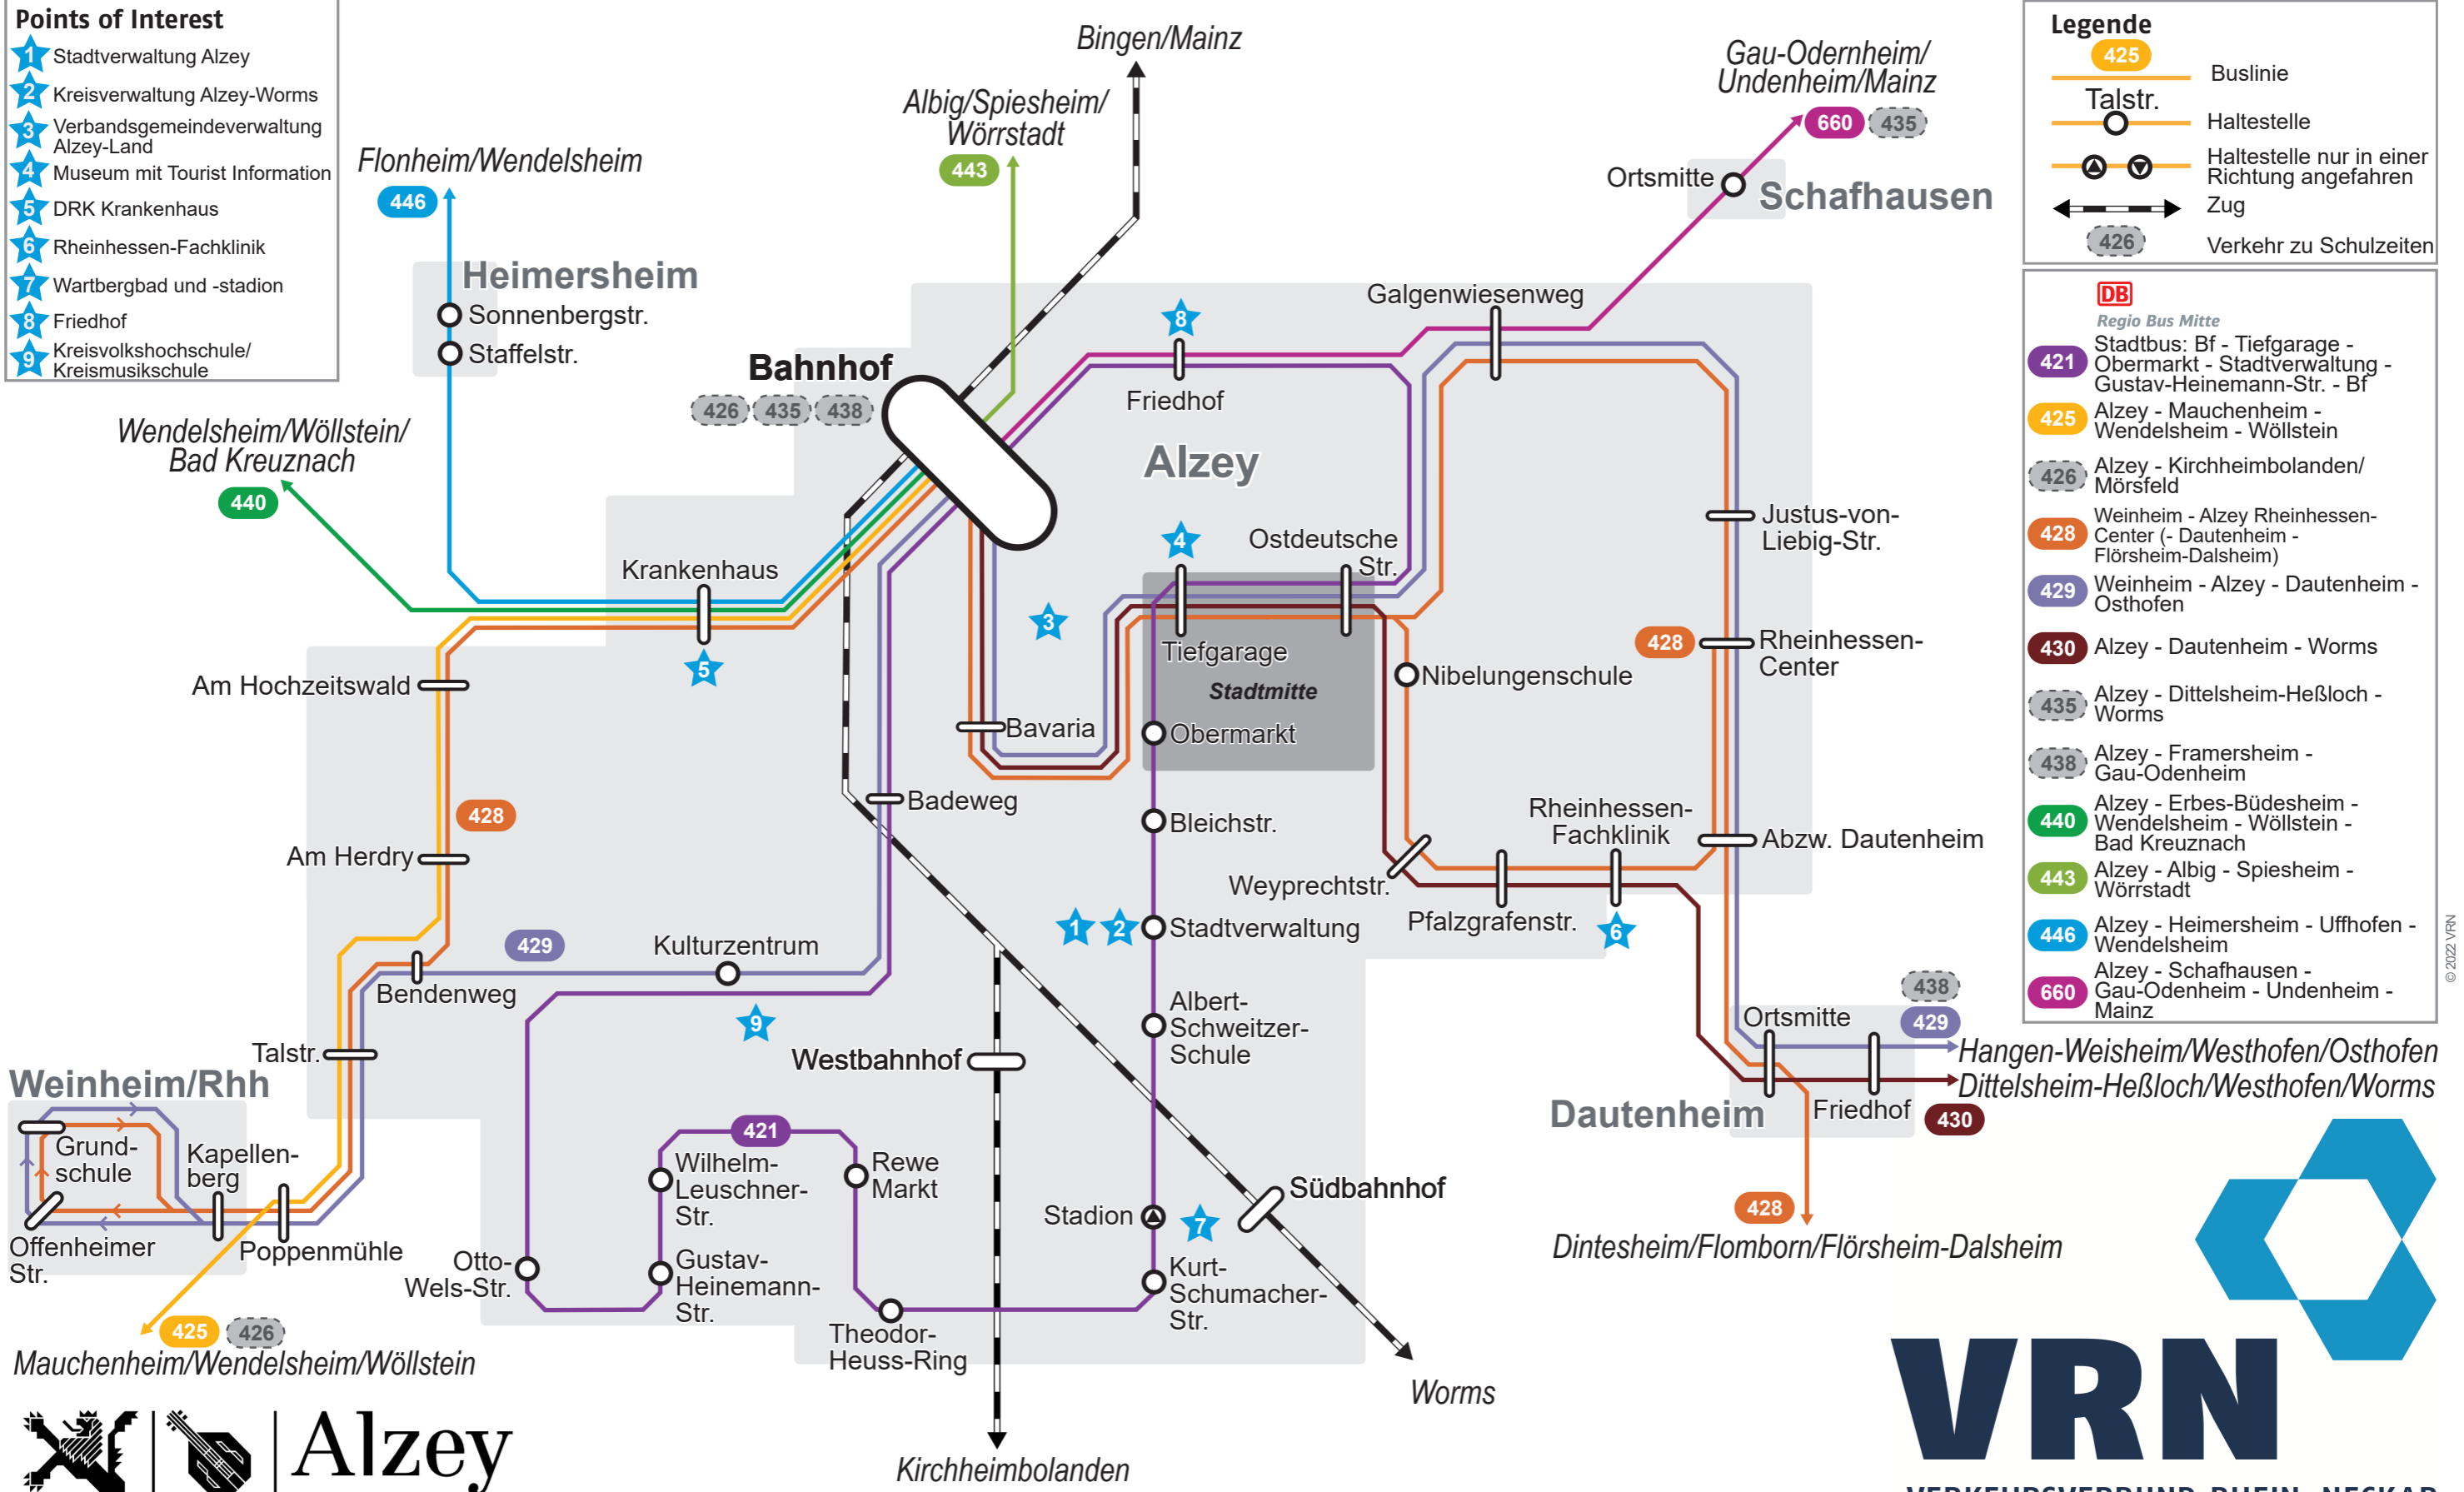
Points of Interest
1 Stadtverwaltung Alzey
2 Kreisverwaltung Alzey-Worms
3 Verbandsgemeindeverwaltung Alzey-Land
4 Museum mit Tourist Information
5 DRK Krankenhaus
6 Rheinhessen-Fachklinik
7 Wartbergbad und -stadion
8 Friedhof
9 Kreisvolkshochschule/ Kreismusikschule

Legende
425 Buslinie
Talstr. Haltestelle
Haltestelle nur in einer Richtung angefahren
Zug
426 Verkehr zu Schulzeiten

DB
Regio Bus Mitte
421 Stadtbus: Bf - Tiefgarage - Obermarkt - Stadtverwaltung - Gustav-Heinemann-Str. - Bf
425 Alzey - Mauchenheim - Wendelsheim - Wöllstein
426 Alzey - Kirchheimbolanden/ Mörsfeld
428 Weinheim - Alzey Rheinhessen-Center (- Dautenheim - Flörsheim-Dalsheim)
429 Weinheim - Alzey - Dautenheim - Osthofen
430 Alzey - Dautenheim - Worms
435 Alzey - Dittelsheim-Heßloch - Worms
438 Alzey - Framersheim - Gau-Odenheim
440 Alzey - Erbes-Büdesheim - Wendelsheim - Wöllstein - Bad Kreuznach
443 Alzey - Albig - Spiesheim - Wörrstadt
446 Alzey - Heimersheim - Uffhofen - Wendelsheim
660 Alzey - Schafhausen - Gau-Odenheim - Undenheim - Mainz

Bingen/Mainz
Albig/Spiesheim/ Wörrstadt
443
Flonheim/Wendelsheim
446
Gau-Odernheim/ Undenheim/Mainz
660 435
Ortsmitte
Schafhausen
Heimersheim
Sonnenbergstr.
Staffelstr.
Bahnhof
426 435 438
Wendelsheim/Wöllstein/ Bad Kreuznach
440
Galgenwiesenweg
8
Friedhof
Alzey
Justus-von-Liebig-Str.
4
Ostdeutsche Str.
Krankenhaus
3
Tiefgarage
Stadtmitte
5
Am Hochzeitswald
Nibelungenschule
428
Rheinhessen-Center
Bavaria
Obermarkt
Badeweg
Bleichstr.
428
Am Herdry
Rheinhessen-Fachklinik
Abzw. Dautenheim
Weyprechtstr.
Pfalzgrafenstr.
1 2 Stadtverwaltung
6
429
Kulturzentrum
Bendenweg
9
Albert-Schweitzer-Schule
438
Ortsmitte
429
Hangen-Weisheim/Westhofen/Osthofen
Dittelsheim-Heßloch/Westhofen/Worms
Talstr.
Westbahnhof
Weinheim/Rhh
Dautenheim
Friedhof
430
421
Grund-schule
Kapellen-berg
Wilhelm-Leuschner-Str.
Rewe Markt
Südbahnhof
Stadion
7
428
Offenheimer Str.
Poppenmühle
Otto-Wels-Str.
Gustav-Heinemann-Str.
Kurt-Schumacher-Str.
Dintesheim/Flomborn/Flörsheim-Dalsheim
425 426
Theodor-Heuss-Ring
Mauchenheim/Wendelsheim/Wöllstein
Worms
Alzey
Kirchheimbolanden
VRN
VERKEHRSVERBUND RHEIN-NECKAR
© 2022 VRN